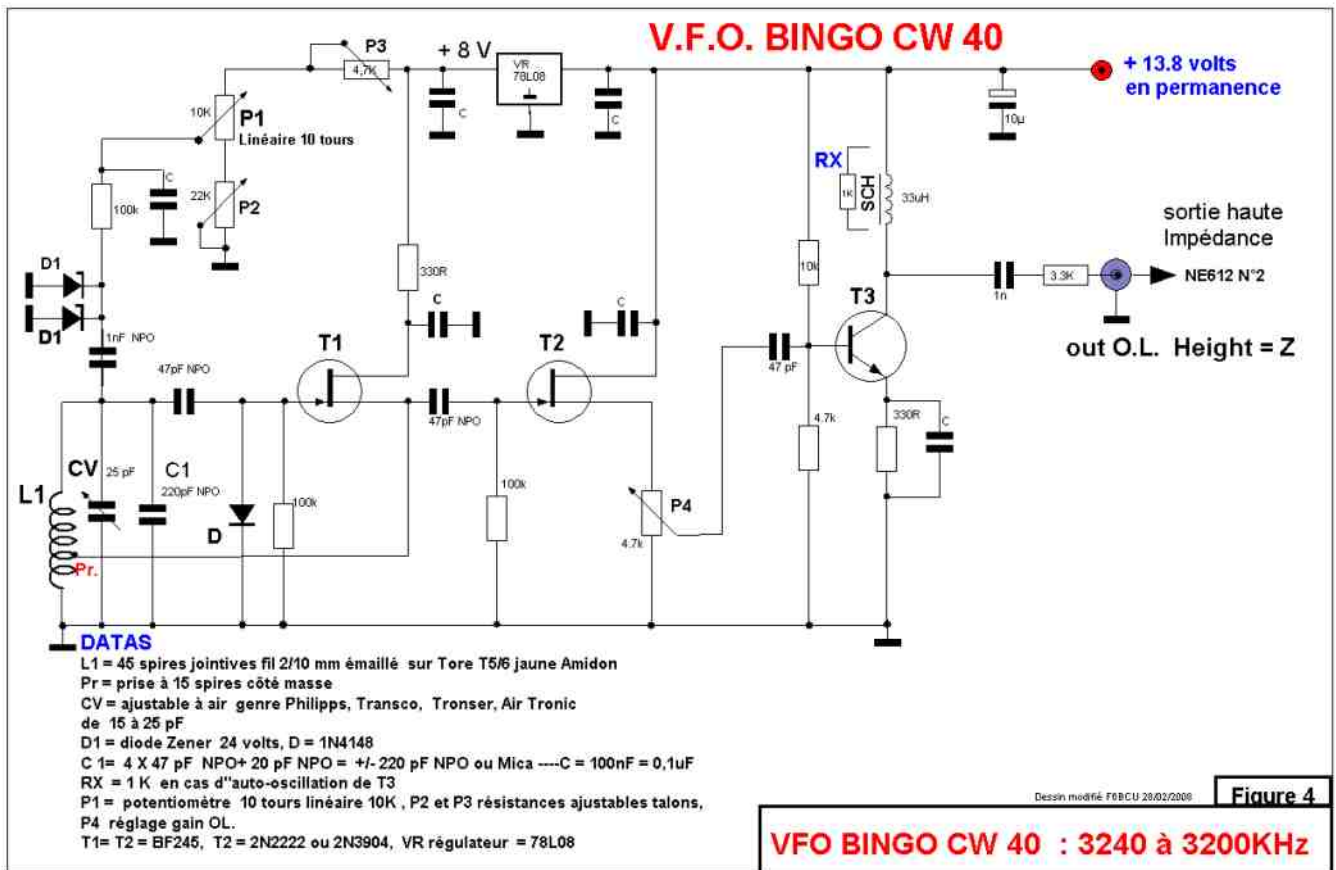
V.F.O. BINGO CW 40

P3
4,7K
+ 8 V
VR
78L08
C
C
+ 13.8 volts
en permanence
10µ

10K
P1
Linéaire 10 tours
C
100k
22K
P2

RX
1K
SCH
33uH

sortie haute
Impédance

D1
D1
1nF NPO
330R
C
C
10k
1n
3.3K
NE612 N°2
T3
out O.L. Height = Z

T1
T2
47pF NPO
47pF NPO
47 pF

CV 25 pF
C1
220pF NPO
L1
D
100k
100k
P4
4.7k
4.7k
330R
C
Pr.

DATAS
L1 = 45 spires jointives fil 2/10 mm émaillé sur Tore T5/6 jaune Amidon
Pr = prise à 15 spires côté masse
CV = ajustable à air genre Philipps, Transco, Tronser, Air Tronic de 15 à 25 pF
D1 = diode Zener 24 volts, D = 1N4148
C 1= 4 X 47 pF NPO+ 20 pF NPO = +/- 220 pF NPO ou Mica ----C = 100nF = 0,1uF
RX = 1 K en cas d''auto-oscillation de T3
P1 = potentiomètre 10 tours linéaire 10K , P2 et P3 résistances ajustables talons,
P4 réglage gain OL.
T1= T2 = BF245, T2 = 2N2222 ou 2N3904, VR régulateur = 78L08

Dessin modifié F6BCU 28/02/2008
Figure 4

VFO BINGO CW 40 : 3240 à 3200KHz